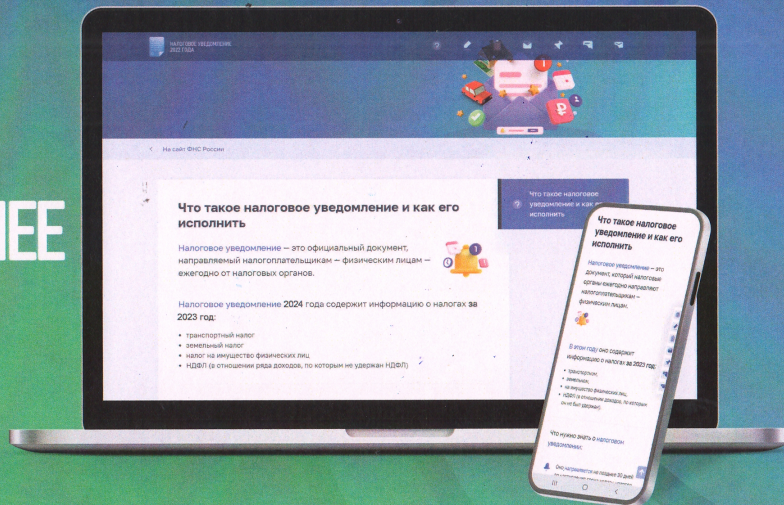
ЕЕ

НАЛОГОВОЕ УВЕДОМЛЕНИЕ 2022 ГОДА

На сайт ФНС России

Что такое налоговое уведомление и как его исполнить

Налоговое уведомление — это официальный документ, направляемый налогоплательщикам – физическим лицам – ежегодно от налоговых органов.

Налоговое уведомление 2024 года содержит информацию о налогах за 2023 год:

- транспортный налог
- земельный налог
- налог на имущество физических лиц
- НДФЛ (в отношении ряда доходов, по которым не удержан НДФЛ)

Что такое налоговое уведомление и как его исполнить

Что такое налоговое уведомление и как его исполнить

Налоговое уведомление — это документ, который налоговые органы ежегодно направляют налогоплательщикам – физическим лицам.

В этом году оно содержит информацию о налогах за 2023 год:

- транспортном,
- земельном,
- на имущество физических лиц,
- НДФЛ (в отношении доходов, по которым он не был удержан).

Что нужно знать о налоговом уведомлении

Оно направляется не позднее 30 дней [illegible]